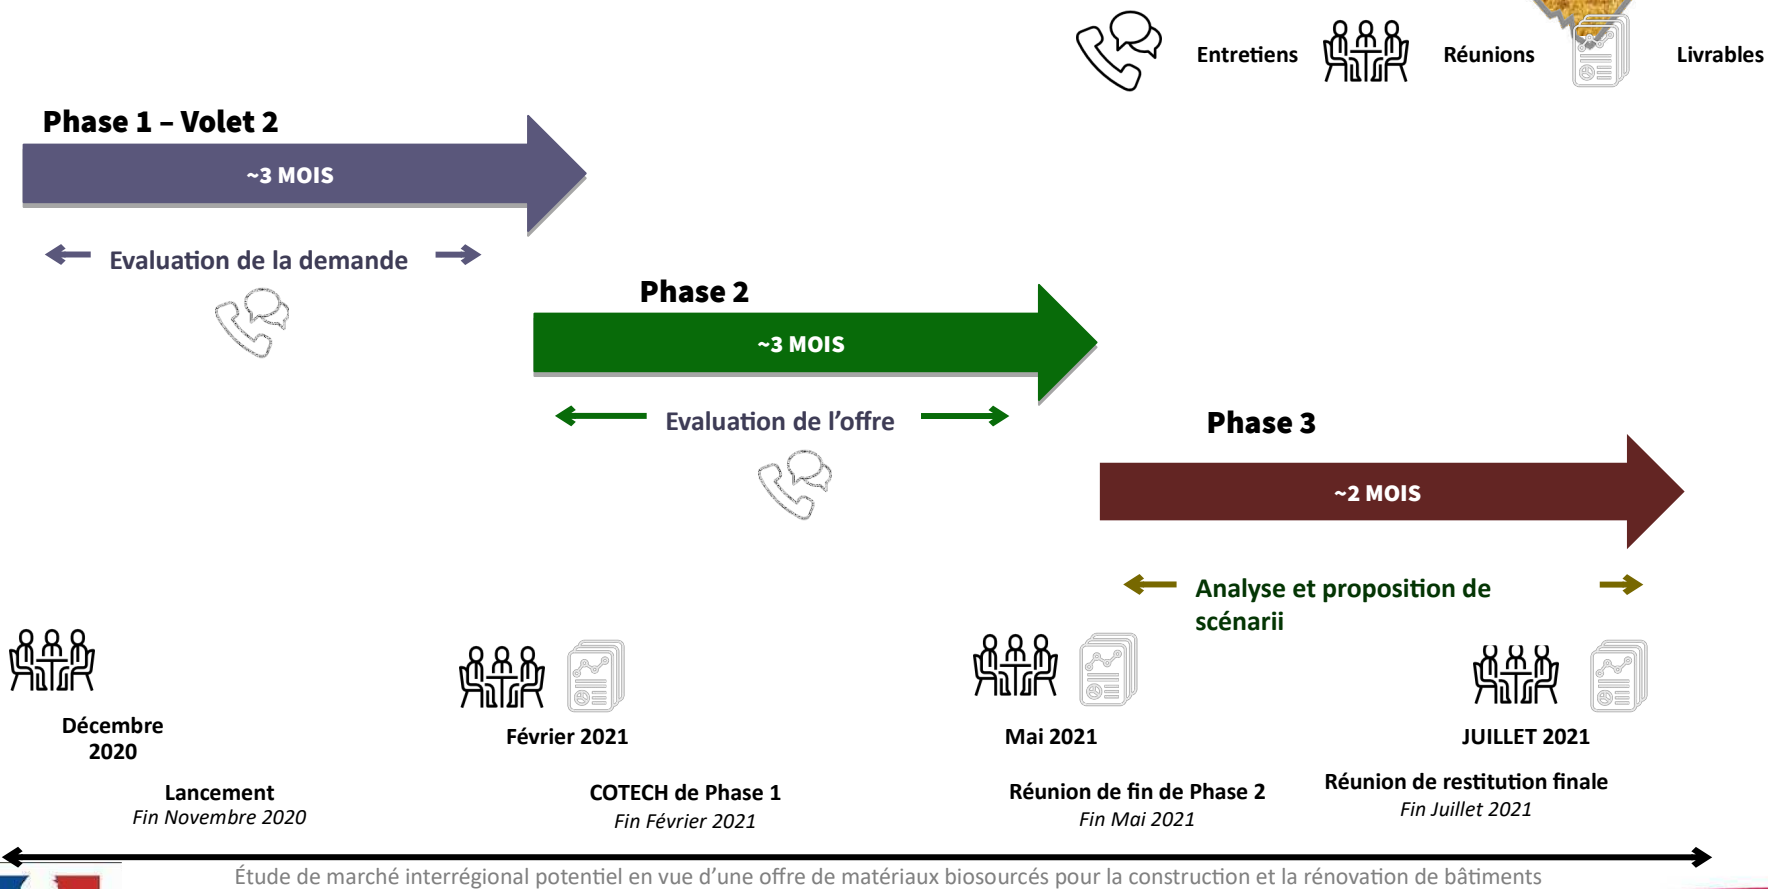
Entretiens Réunions Livrables

Phase 1 – Volet 2

~3 MOIS

Evaluation de la demande

Phase 2

~3 MOIS

Evaluation de l’offre

Phase 3

~2 MOIS

Analyse et proposition de scénarii

Décembre 2020

Lancement
Fin Novembre 2020

Février 2021

COTECH de Phase 1
Fin Février 2021

Mai 2021

Réunion de fin de Phase 2
Fin Mai 2021

JUILLET 2021

Réunion de restitution finale
Fin Juillet 2021

Étude de marché interrégional potentiel en vue d’une offre de matériaux biosourcés pour la construction et la rénovation de bâtiments